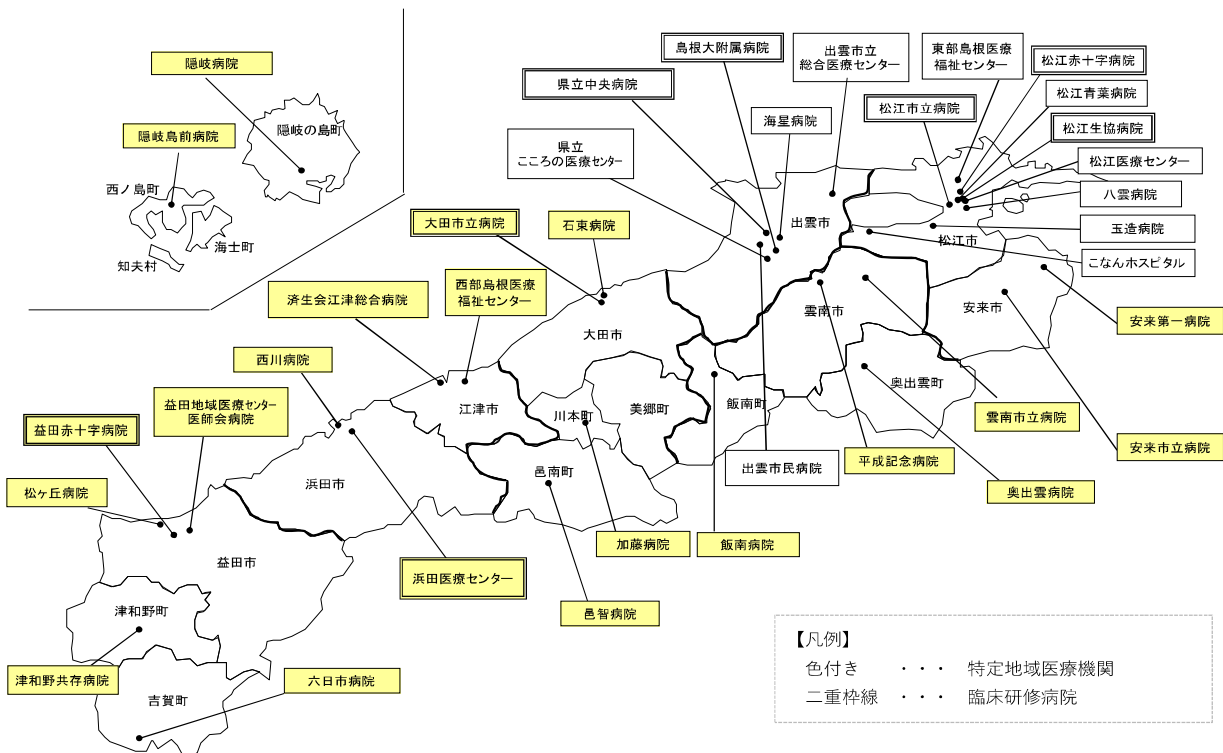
隠岐病院

隠岐の島町

隠岐島前病院

西ノ島町

海士町

知夫村

島根大附属病院

出雲市立
総合医療センター

東部島根医療
福祉センター

松江赤十字病院

県立中央病院

松江青葉病院

海星病院

松江市立病院

松江生協病院

県立
こころの医療センター

松江医療センター

八雲病院

出雲市

玉造病院

大田市立病院

石東病院

松江市

こなんホスピタル

西部島根医療
福祉センター

済生会江津総合病院

安来市

安来第一病院

大田市

雲南市

西川病院

奥出雲町

益田地域医療センター
医師会病院

江津市

川本町

美郷町

飯南町

雲南市立病院

益田赤十字病院

安来市立病院

出雲市民病院

平成記念病院

浜田市

邑南町

奥出雲病院

松ケ丘病院

加藤病院

飯南病院

益田市

浜田医療センター

津和野町

邑智病院

【凡例】
色付き　・・・　特定地域医療機関
二重枠線　・・・　臨床研修病院

津和野共存病院

六日市病院

吉賀町